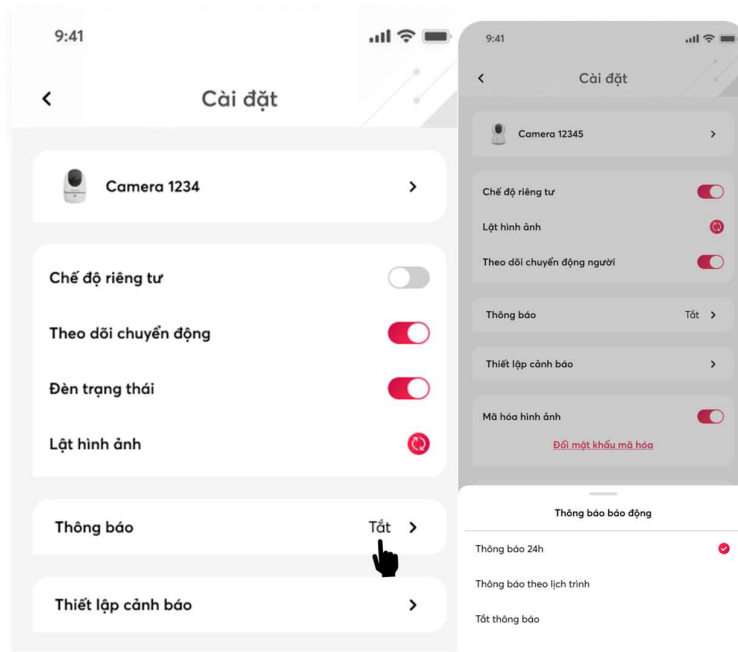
9:41

Cài đặt

Camera 1234

Chế độ riêng tư

Theo dõi chuyển động

Đèn trạng thái

Lật hình ảnh

Thông báo Tắt

Thiết lập cảnh báo

9:41

Cài đặt

Camera 12345

Chế độ riêng tư

Lật hình ảnh

Theo dõi chuyển động người

Thông báo Tắt

Thiết lập cảnh báo

Mã hóa hình ảnh

Đổi mật khẩu mã hóa

Thông báo báo động

Thông báo 24h

Thông báo theo lịch trình

Tắt thông báo